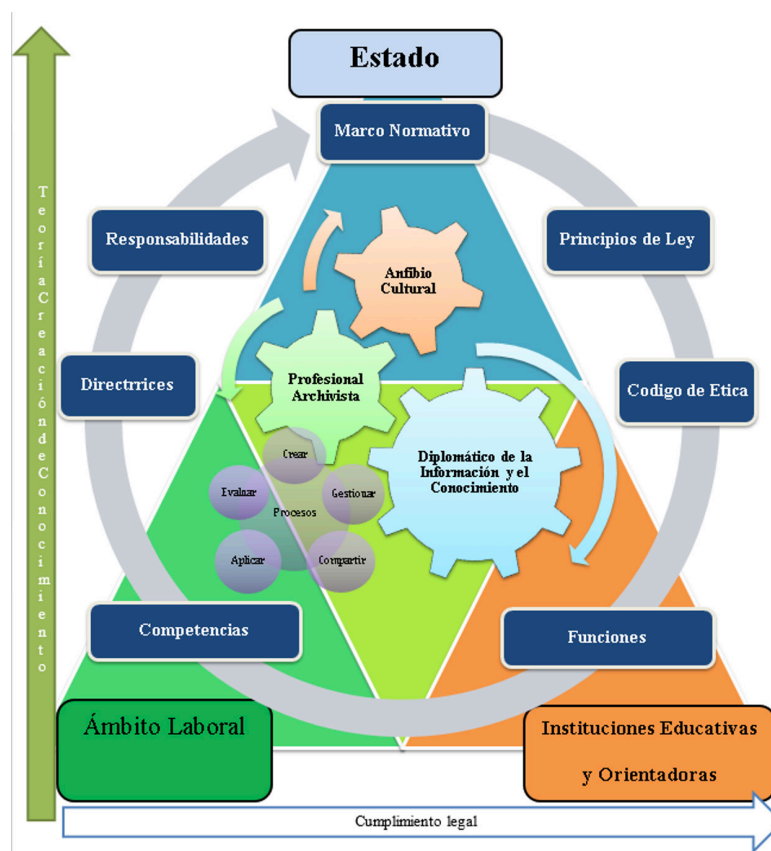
Estado

Marco Normativo

Responsabilidades

Principios de Ley

Anfibio Cultural

Directrrices

Profesional Archivista

Codigo de Etica

Diplomático de la Información y el Conocimiento

Crear

Evaluar

Gestionar

Procesos

Aplicar

Compartir

Competencias

Funciones

Ámbito Laboral

Instituciones Educativas y Orientadoras

Cumplimiento legal

TeoríaCreacióndeConocimiento